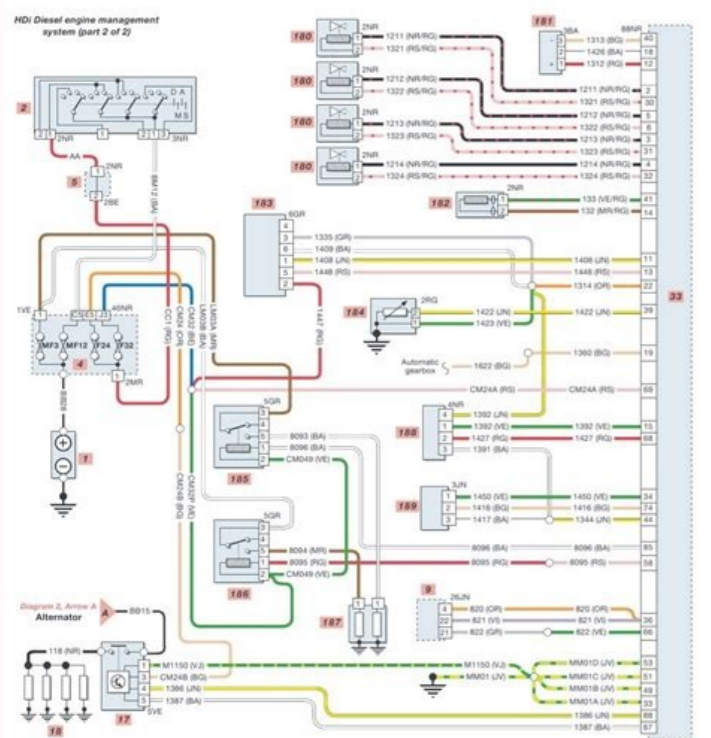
HDi Diesel engine management system (part 2 of 2)

2
2NR
3NR
D A
M S
AA
5
2NR
2BE
BM12 (BA)
1VE
45NR
MF3
MF12
F24
F32
4
2MR
BB08
1
CC1 (OR)
CM34 (OR)
LM32 (BE)
LM30B (BA)
LM30A (MR)
CM24B (BG)
CM24F (VE)

180
2NR
1211 (NR/RG)
1321 (RS/RG)
180
2NR
1212 (NR/RG)
1322 (RS/RG)
180
2NR
1213 (NR/RG)
1323 (RS/RG)
180
2NR
1214 (NR/RG)
1324 (RS/RG)
181
3BA
1313 (BG)
1426 (BA)
1312 (RG)
88NR
1211 (NR/RG)
1321 (RS/RG)
1212 (NR/RG)
1322 (RS/RG)
1213 (NR/RG)
1323 (RS/RG)
1214 (NR/RG)
1324 (RS/RG)
182
2NR
133 (VE/RG)
132 (MR/RG)
183
6GR
1335 (GR)
1409 (BA)
1408 (JN)
1448 (RS)
1447 (RG)
1408 (JN)
1448 (RS)
1314 (OR)
184
2RG
1422 (JN)
1423 (VE)
1422 (JN)
Automatic gearbox
1622 (BG)
1360 (BG)
CM24A (RS)
CM24A (RS)
188
6NR
1392 (JN)
1392 (VE)
1427 (RG)
1391 (BA)
1392 (VE)
1427 (RG)
185
5GR
8093 (BA)
8096 (BA)
CM049 (VE)
189
3JN
1450 (VE)
1416 (BG)
1417 (BA)
1450 (VE)
1416 (BG)
1344 (JN)
186
5GR
8094 (MR)
8095 (RG)
CM049 (VE)
8096 (BA)
8096 (BA)
8095 (RG)
8095 (RS)
187
9
26JN
820 (OR)
821 (VI)
822 (GR)
820 (OR)
821 (VI)
822 (VE)
Diagram 2, Arrow A
A
BB15
Alternator
118 (NR)
M1150 (VJ)
CM24B (BG)
1386 (JN)
1387 (BA)
5VE
17
18
M1150 (VJ)
MM01 (JV)
MM01D (JV)
MM01C (JV)
MM01B (JV)
MM01A (JV)
1386 (JN)
1387 (BA)
33
40
18
12
2
30
5
6
3
31
4
32
41
14
11
13
22
39
19
69
15
68
34
74
44
85
58
36
66
53
51
49
33
88
87